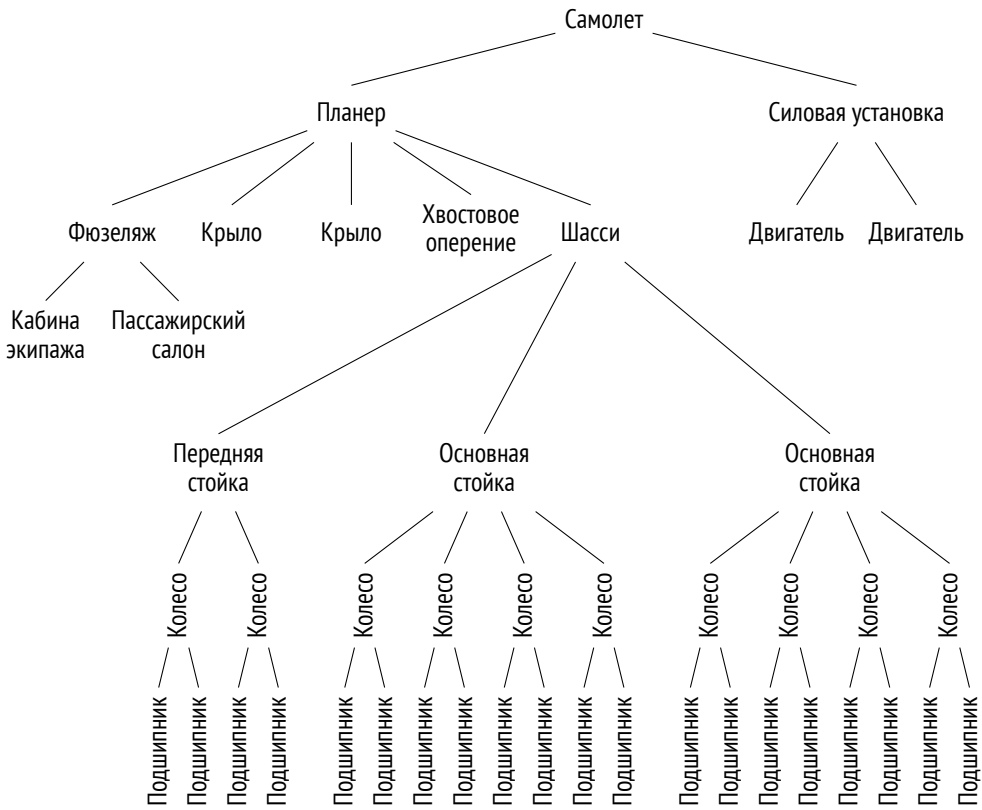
Самолет

Планер

Силовая установка

Фюзеляж

Крыло

Крыло

Хвостовое оперение

Шасси

Двигатель

Двигатель

Кабина экипажа

Пассажирский салон

Передняя стойка

Основная стойка

Основная стойка

Колесо

Колесо

Колесо

Колесо

Колесо

Колесо

Колесо

Колесо

Колесо

Колесо

Подшипник

Подшипник

Подшипник

Подшипник

Подшипник

Подшипник

Подшипник

Подшипник

Подшипник

Подшипник

Подшипник

Подшипник

Подшипник

Подшипник

Подшипник

Подшипник

Подшипник

Подшипник

Подшипник

Подшипник